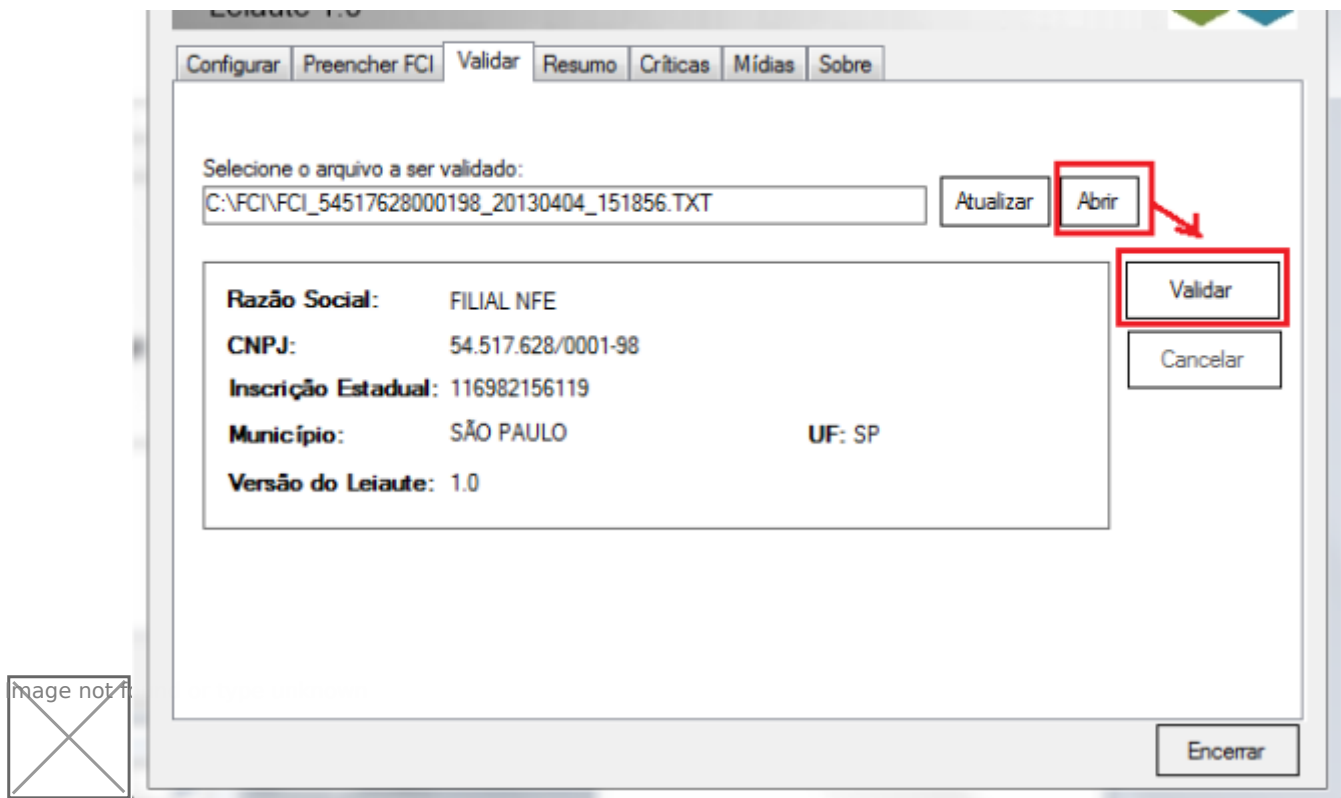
Leiaute 1.0

Configurar | Preencher FCI | Validar | Resumo | Críticas | Mídias | Sobre

Selecione o arquivo a ser validado:
C:\FCI\FCI_54517628000198_20130404_151856.TXT

Atualizar
Abrir

Razão Social: FILIAL NFE
CNPJ: 54.517.628/0001-98
Inscrição Estadual: 116982156119
Município: SÃO PAULO
UF: SP
Versão do Leiaute: 1.0

Validar
Cancelar

Image not f

Encerrar